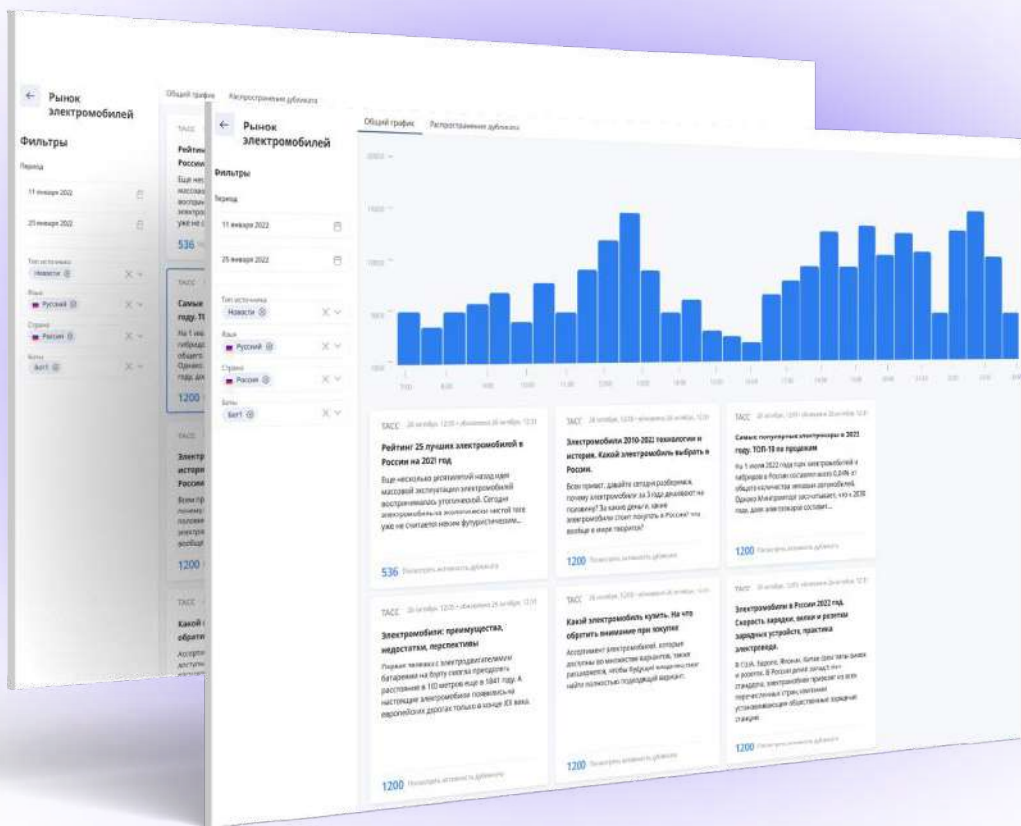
← Рынок электромобилей

Фильтры

Период

11 января 2022

25 января 2022

Тип источника
Новости

Язык
Русский

Страна
Россия

Боты
Бот1

Общий график   Распространение дубликата

ТАСС

Рейтинг 25 лучших электромобилей в России на 2021 год

Еще несколько десятилетий назад идея массовой эксплуатации электромобилей воспринималась утопической. Сегодня электромобиль на экологически чистой тяге уже не считается чем-то футуристическим...

536 Посмотреть активность дубликата

ТАСС

Электромобили 2010-2022 технологии и история. Какой электромобиль выбрать в России.

Всем привет, давайте сегодня разберемся, почему электромобили за 3 года дешевеют на половину? За какие деньги, какие электромобили стоит покупать в России? Что вообще в мире творится?

1200 Посмотреть активность дубликата

ТАСС

Самые популярные электрокары в 2022 году. ТОП-10 по продажам

На 1 июля 2022 года парк электромобилей и гибридов в России составил всего 0,04% от общего количества легковых автомобилей. Однако Минпромторг рассчитывает, что к 2030 году доля электрокаров составит...

1200 Посмотреть активность дубликата

ТАСС

Электромобили: преимущества, недостатки, перспективы

Первая тележка с электродвигателями и батареями на борту смогла преодолеть расстояние в 110 метров еще в 1841 году. А настоящие электромобили появились на европейских дорогах только в конце XIX века.

1200 Посмотреть активность дубликата

ТАСС

Какой электромобиль купить. На что обратить внимание при покупке

Ассортимент электромобилей, которые доступны во множестве вариантов, также расширяется, чтобы будущий владелец смог найти полностью подходящий вариант.

1200 Посмотреть активность дубликата

ТАСС

Электромобили в России 2022 год. Скорость зарядки, вилки и розетки зарядных устройств, практика электроезда.

В США, Европе, Японии, Китае свои типы вилок и розеток. В России денег западный стандарт, электромобили привозят из всех перечисленных стран, компании устанавливающие общественные зарядные станции

1200 Посмотреть активность дубликата